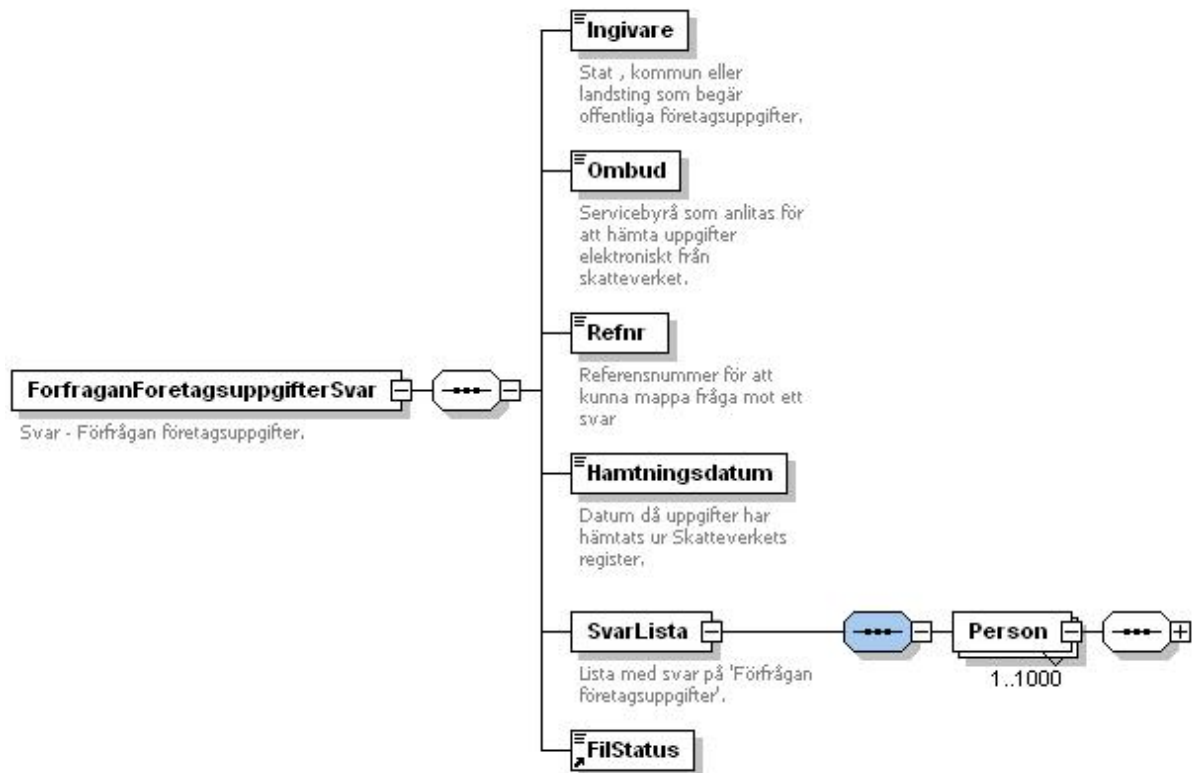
ForfraganForetagsuppgifterSvar

Svar - Förfrågan företagsuppgifter.

Ingivare

Stat , kommun eller landsting som begär offentliga företagsuppgifter.

Ombud

Servicebyrå som anlitas för att hämta uppgifter elektroniskt från skatteverket.

Refnr

Referensnummer för att kunna mappa fråga mot ett svar

Hamtningsdatum

Datum då uppgifter har hämtats ur Skatteverkets register.

SvarLista

Lista med svar på 'Förfrågan företagsuppgifter'.

Person

1..1000

FilStatus